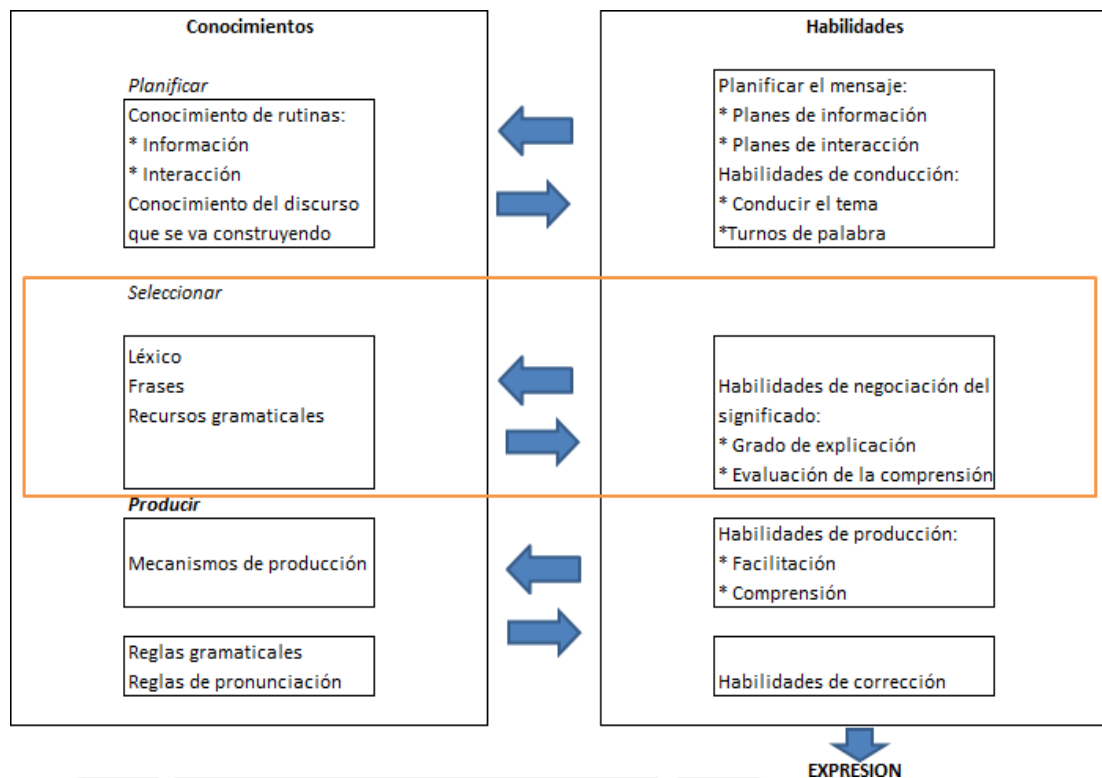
Conocimientos

Planificar

Conocimiento de rutinas:
* Información
* Interacción
Conocimiento del discurso que se va construyendo

Seleccionar

Léxico
Frases
Recursos gramaticales

Producir

Mecanismos de producción

Reglas gramaticales
Reglas de pronunciación

Habilidades

Planificar el mensaje:
* Planes de información
* Planes de interacción
Habilidades de conducción:
* Conducir el tema
*Turnos de palabra

Habilidades de negociación del significado:
* Grado de explicación
* Evaluación de la comprensión

Habilidades de producción:
* Facilitación
* Comprensión

Habilidades de corrección

EXPRESION